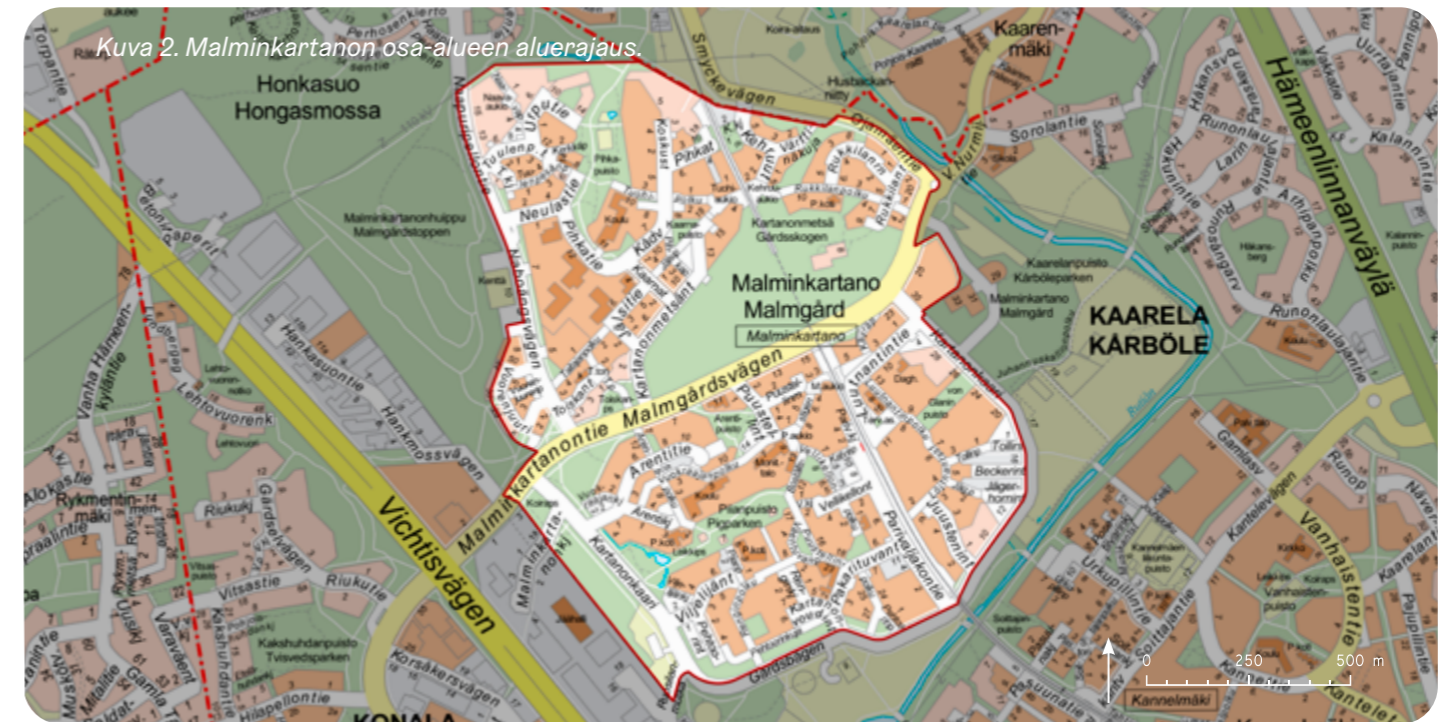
Kuva 2. Malminkartanon osa-alueen aluerajaus.

Honkasuo
Hongasmossa

Malminkartanonhuippu
Malmgårdstoppen

Malminkartano
Malmgård

Malminkartano

Kartanonmetsä
Gårdsskogen

Kaaren-
mäki

KAARELA
KÅRBÖLE

Kaarelanpuisto
Kårböleparken

Malminkartano
Malmgård

Hämeenlinnanväylä

Vihdintie
Vichtisvägen

Malminkartanontie Malmgårdsvägen

Smyckevägen

Hankasuontie

Hankmossvägen

Rykmentinmäki

Pajupuisto
Pilpparken

Kakshuhdanpuisto
Tvåvedsparken

Neulastie

Pihkatie

Arentitie

Puustellintie

Vanhaistentie

Kantelevägen

Kannelmäki

Hiidenpellontie

Korsåkersvägen

Gårdsbågen

KONALA

0 250 500 m